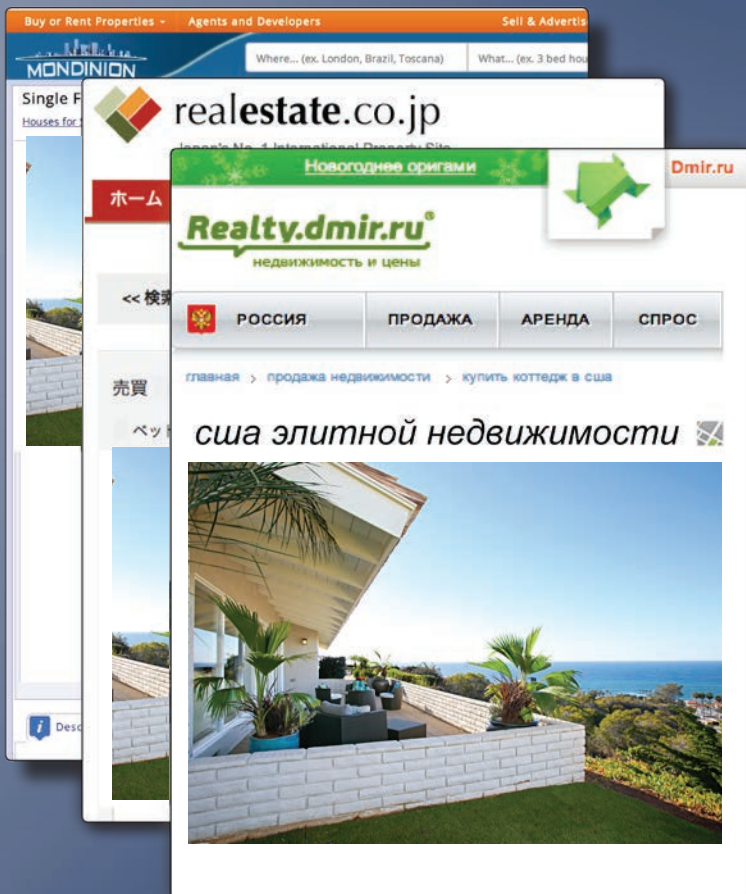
Buy or Rent Properties ▾ Agents and Developers Sell & Advertis

MONDINION

Where... (ex. London, Brazil, Toscana) What... (ex. 3 bed hou

Single F

Houses for

Desc

realestate.co.jp

Japan's No. 1 International Property Site

ホーム

<< 検索

売買

ベット

Новогоднее оригами

Dmir.ru

Realty.dmir.ru®

недвижимость и цены

РОССИЯ ПРОДАЖА АРЕНДА СПРОС

главная > продажа недвижимости > купить коттедж в сша

сша элитной недвижимости